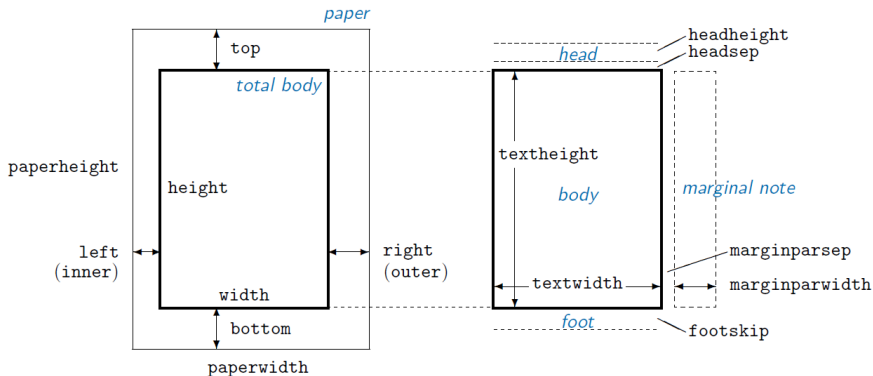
paper

top

total body

paperheight

height

left
(inner)

right
(outer)

width

bottom

paperwidth

headheight

headsep

head

textheight

body

marginal note

marginparsep

textwidth

marginparwidth

foot

footskip